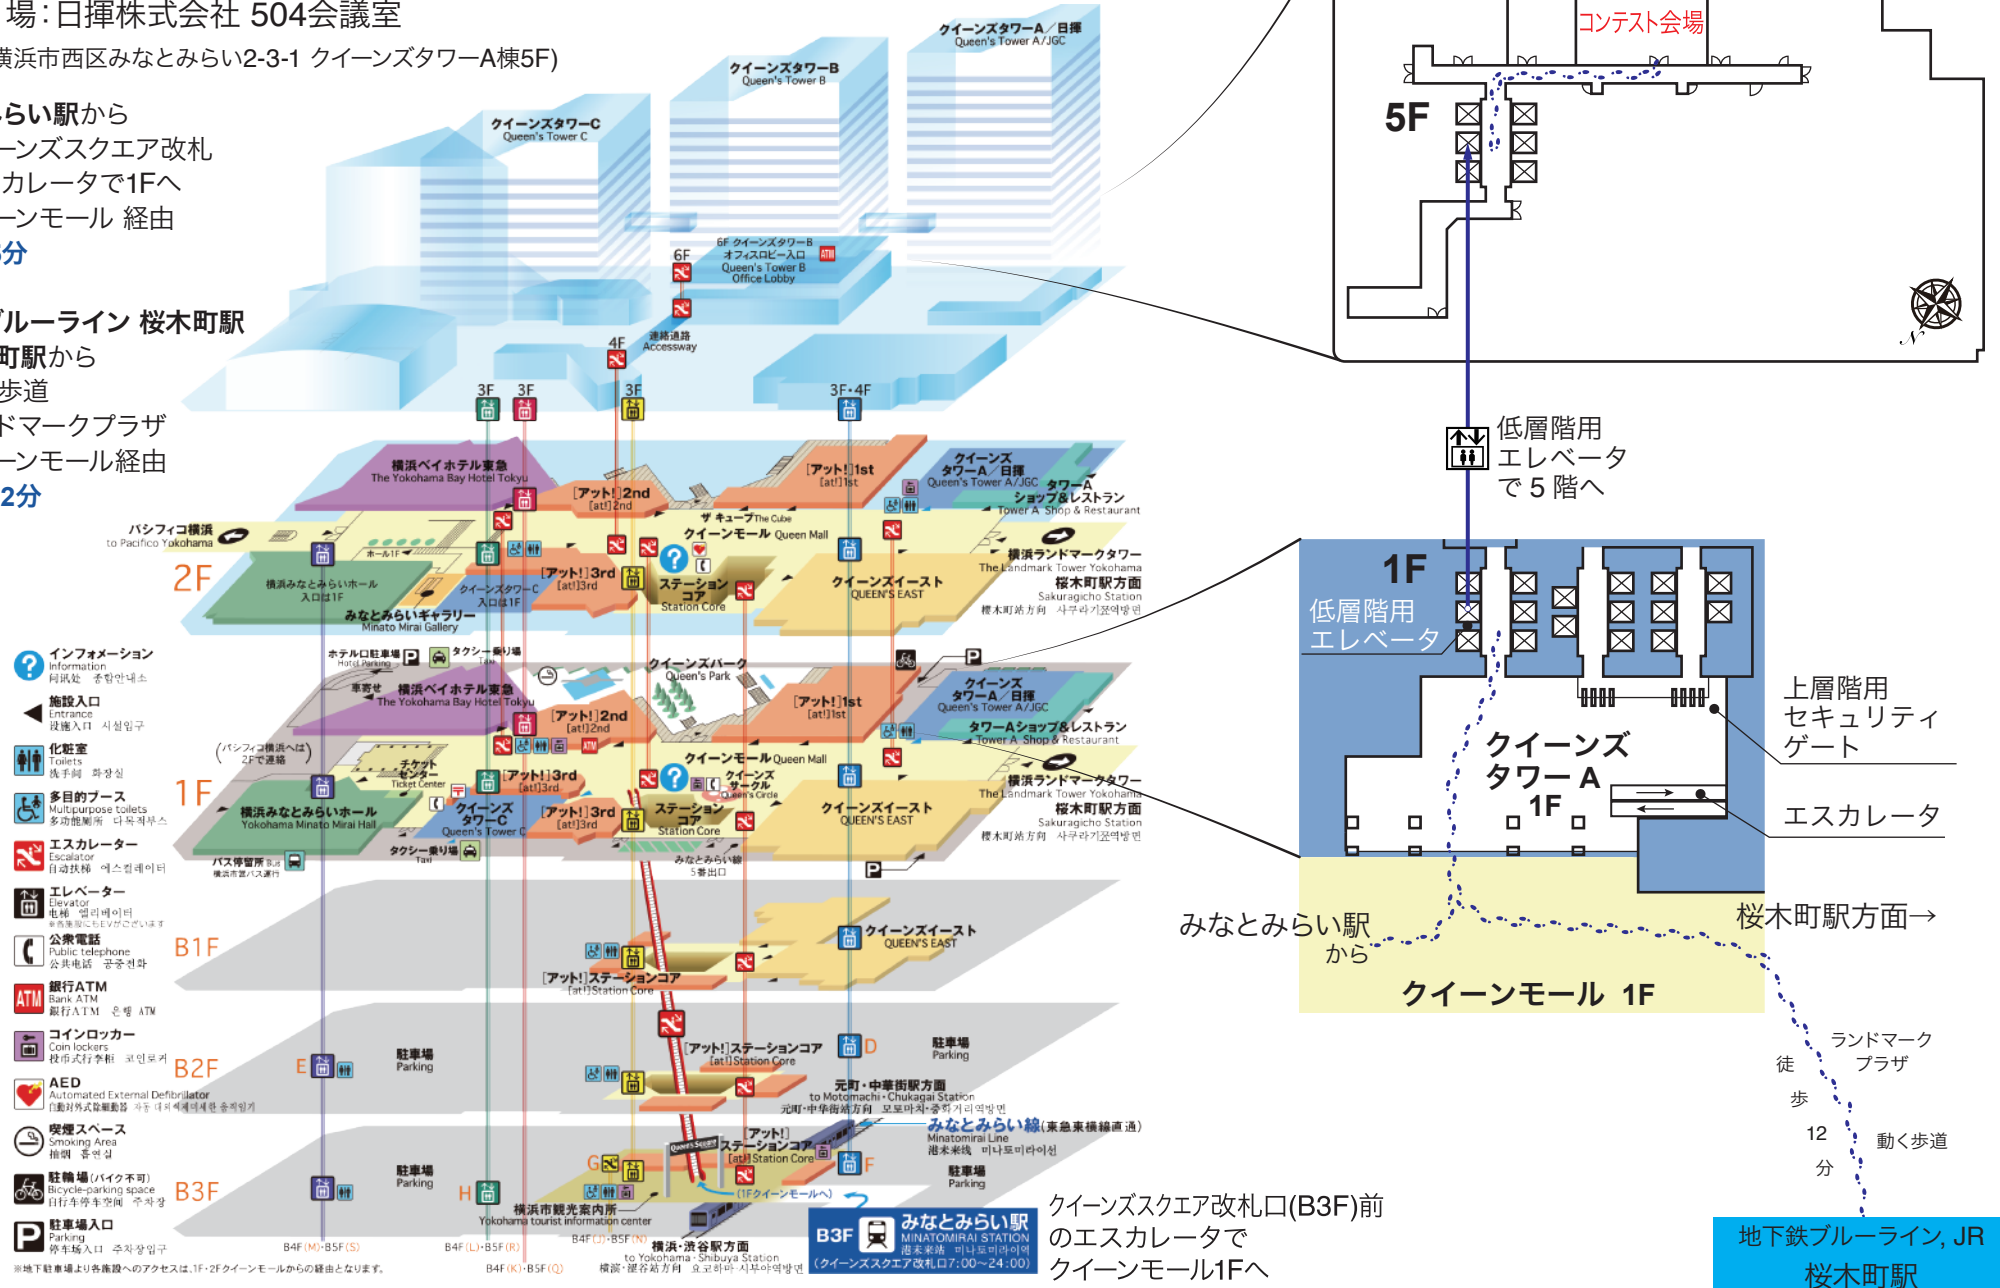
場:日揮株式会社 504会議室
横浜市西区みなとみらい2-3-1 クイーンズタワーA棟5F)

らい駅から
ーンズスクエア改札
カレータで1Fへ
ーンモール 経由
分

ブルーライン 桜木町駅
町駅から
歩道
ドマークプラザ
ーンモール経由
2分

クイーンズタワーA/日揮 Queen's Tower A/JGC
クイーンズタワーB Queen's Tower B
クイーンズタワーC Queen's Tower C
6F クイーンズタワーB オフィスロビー入口 Queen's Tower B Office Lobby
6F
4F
連絡通路 Accessway
3F 3F 3F 3F・4F

横浜ベイホテル東急 The Yokohama Bay Hotel Tokyu
[アット!]2nd [at!]2nd
[アット!]1st [at!]1st
クイーンズタワーA/日揮 Queen's Tower A/JGC
タワーA ショップ&レストラン Tower A Shop & Restaurant
ザ キューブ The Cube
クイーンモール Queen Mall
パシフィコ横浜 to Pacifico Yokohama
ホール1F
2F
横浜みなとみらいホール 入口1F
クイーンズタワーC 入口1F
[アット!]3rd [at!]3rd
ステーションコア Station Core
クイーンズイースト QUEEN'S EAST
横浜ランドマークタワー The Landmark Tower Yokohama
桜木町駅方面 Sakuragicho Station
みなとみらいギャラリー Minato Mirai Gallery

インフォメーション Information 问讯处 종합안내소
施設入口 Entrance 设施入口 시설입구
化粧室 Toilets 洗手间 화장실
多目的ブース Multipurpose toilets 多功能厕所 다목적부스
エスカレーター Escalator 自动扶梯 에스컬레이터
エレベーター Elevator 电梯 엘리베이터
公衆電話 Public telephone 公共电话 공중전화
銀行ATM Bank ATM 银行ATM 은행 ATM
コインロッカー Coin lockers 投币式行李柜 코인로커
AED Automated External Defibrillator
喫煙スペース Smoking Area 抽烟 흡연실
駐輪場(バイク不可) Bicycle-parking space 自行车停车空间 주차장
駐車場入口 Parking 停车场入口 주차장입구
※地下駐車場より各施設へのアクセスは、1F・2Fクイーンモールからの経由となります。

ホテル口駐車場 Hotel Parking
タクシー乗り場 Taxi
車寄せ
横浜ベイホテル東急 The Yokohama Bay Hotel Tokyu
クイーンズパーク Queen's Park
[アット!]2nd [at!]2nd
[アット!]1st [at!]1st
クイーンズタワーA/日揮 Queen's Tower A/JGC
タワーAショップ&レストラン Tower A Shop & Restaurant
(パシフィコ横浜へは 2Fで連絡)
チケットセンター Ticket Center
1F
[アット!]3rd [at!]3rd
クイーンモール Queen Mall
クイーンズサークル Queen's Circle
横浜ランドマークタワー The Landmark Tower Yokohama
桜木町駅方面 Sakuragicho Station
横浜みなとみらいホール Yokohama Minato Mirai Hall
クイーンズタワーC Queen's Tower C
ステーションコア Station Core
クイーンズイースト QUEEN'S EAST
タクシー乗り場 Taxi
バス停留所 Bus
みなとみらい線 5番出口

B1F
[アット!]ステーションコア [at!]Station Core
クイーンズイースト QUEEN'S EAST

B2F
E
駐車場 Parking
[アット!]ステーションコア [at!]Station Core
D
駐車場 Parking
元町・中華街駅方面 to Motomachi・Chukagai Station

B3F
駐車場 Parking
G
H
[アット!]ステーションコア [at!]Station Core
F
みなとみらい線(東急東横線直通) Minatomirai Line
駐車場 Parking
(1Fクイーンモールへ)
横浜市観光案内所 Yokohama tourist information center
横浜・渋谷駅方面 to Yokohama・Shibuya Station
B4F(M)・B5F(S)
B4F(L)・B5F(R)
B4F(J)・B5F(N)
B4F(K)・B5F(Q)
B3F みなとみらい駅 MINATOMIRAI STATION (クイーンズスクエア改札口7:00〜24:00)

コンテスト会場
5F
低層階用エレベータで5階へ
1F
低層階用エレベータ
上層階用セキュリティゲート
クイーンズタワー A 1F
エスカレータ
みなとみらい駅から
桜木町駅方面→
クイーンモール 1F
ランドマークプラザ
徒歩12分
動く歩道
クイーンズスクエア改札口(B3F)前のエスカレータでクイーンモール1Fへ
地下鉄ブルーライン, JR 桜木町駅